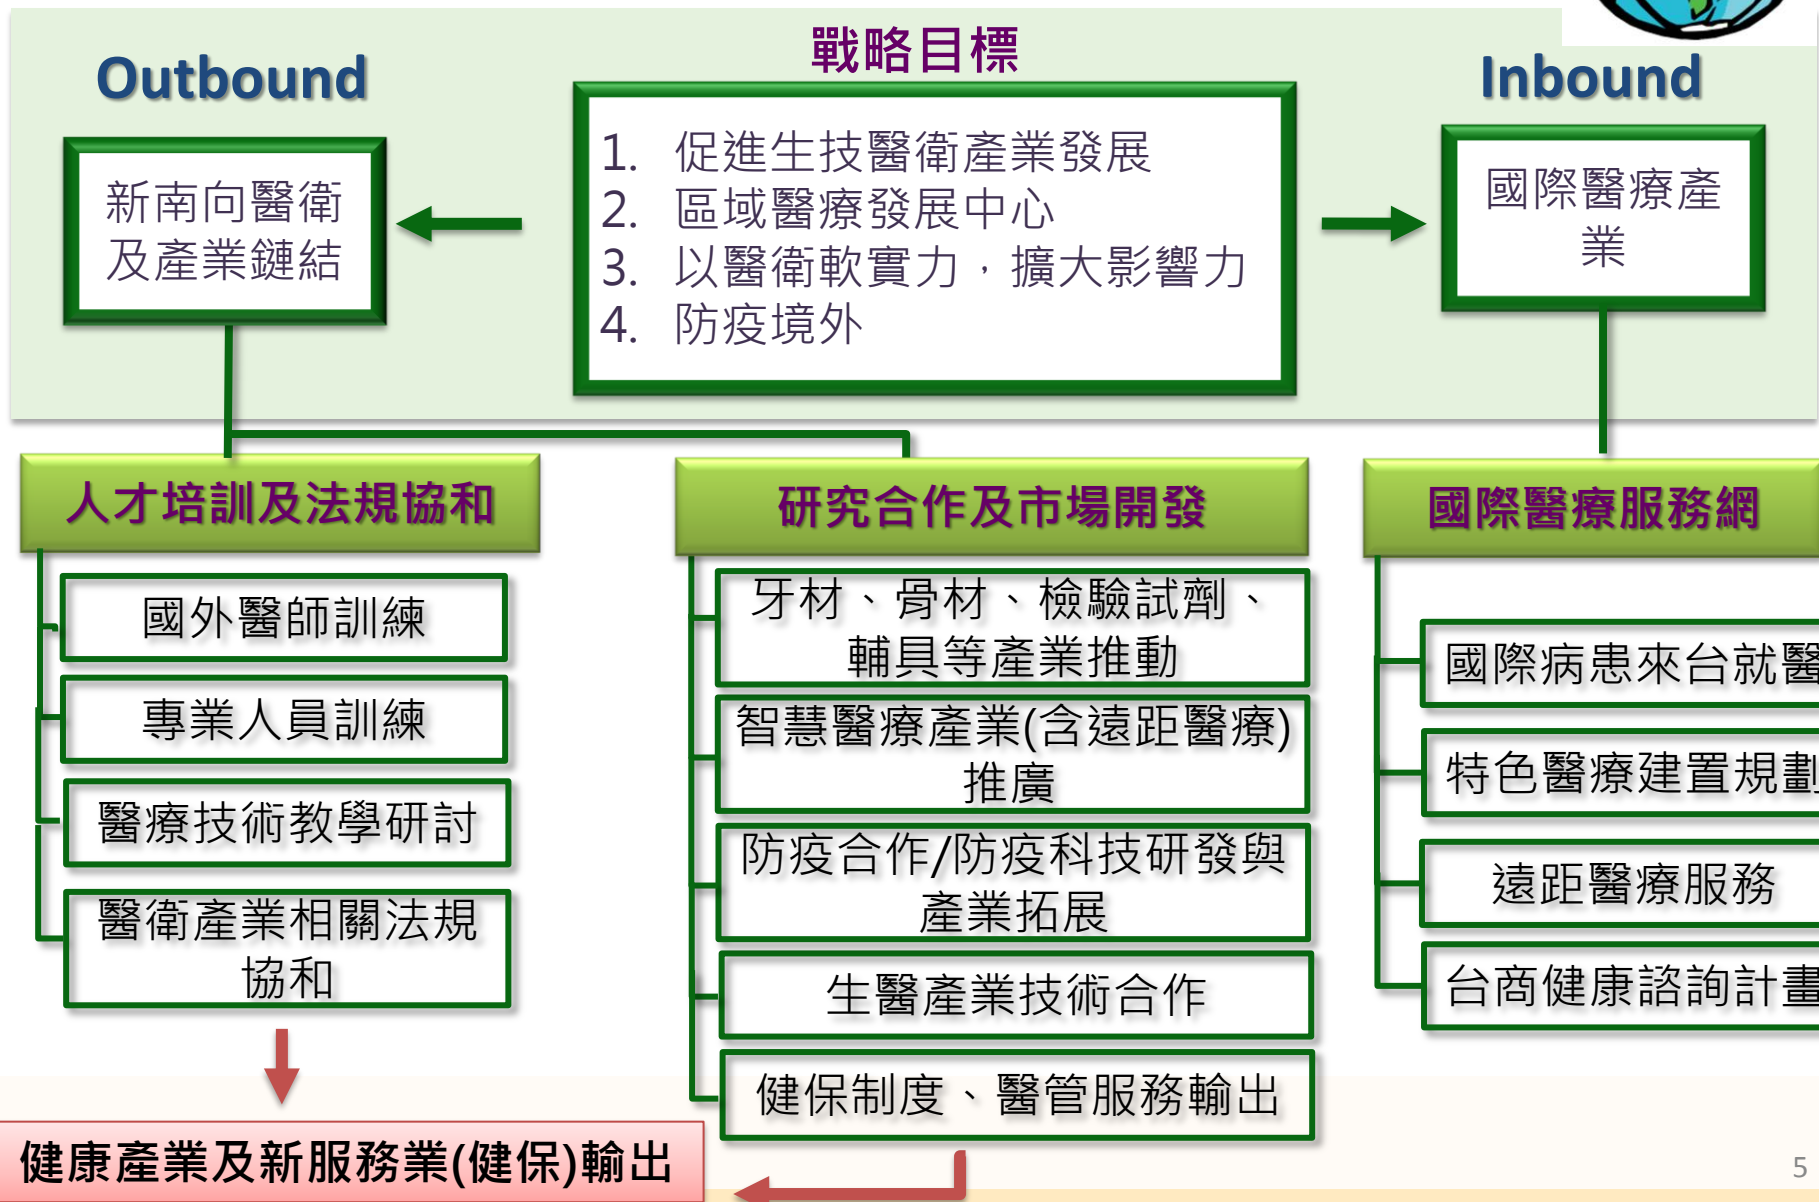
戰略目標

Outbound

新南向醫衛及產業鏈結

1. 促進生技醫衛產業發展
2. 區域醫療發展中心
3. 以醫衛軟實力，擴大影響力
4. 防疫境外

Inbound

國際醫療產業

人才培訓及法規協和

國外醫師訓練

專業人員訓練

醫療技術教學研討

醫衛產業相關法規協和

研究合作及市場開發

牙材、骨材、檢驗試劑、輔具等產業推動

智慧醫療產業(含遠距醫療)推廣

防疫合作/防疫科技研發與產業拓展

生醫產業技術合作

健保制度、醫管服務輸出

國際醫療服務網

國際病患來台就醫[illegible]

特色醫療建置規劃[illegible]

遠距醫療服務

台商健康諮詢計畫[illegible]

健康產業及新服務業(健保)輸出

5